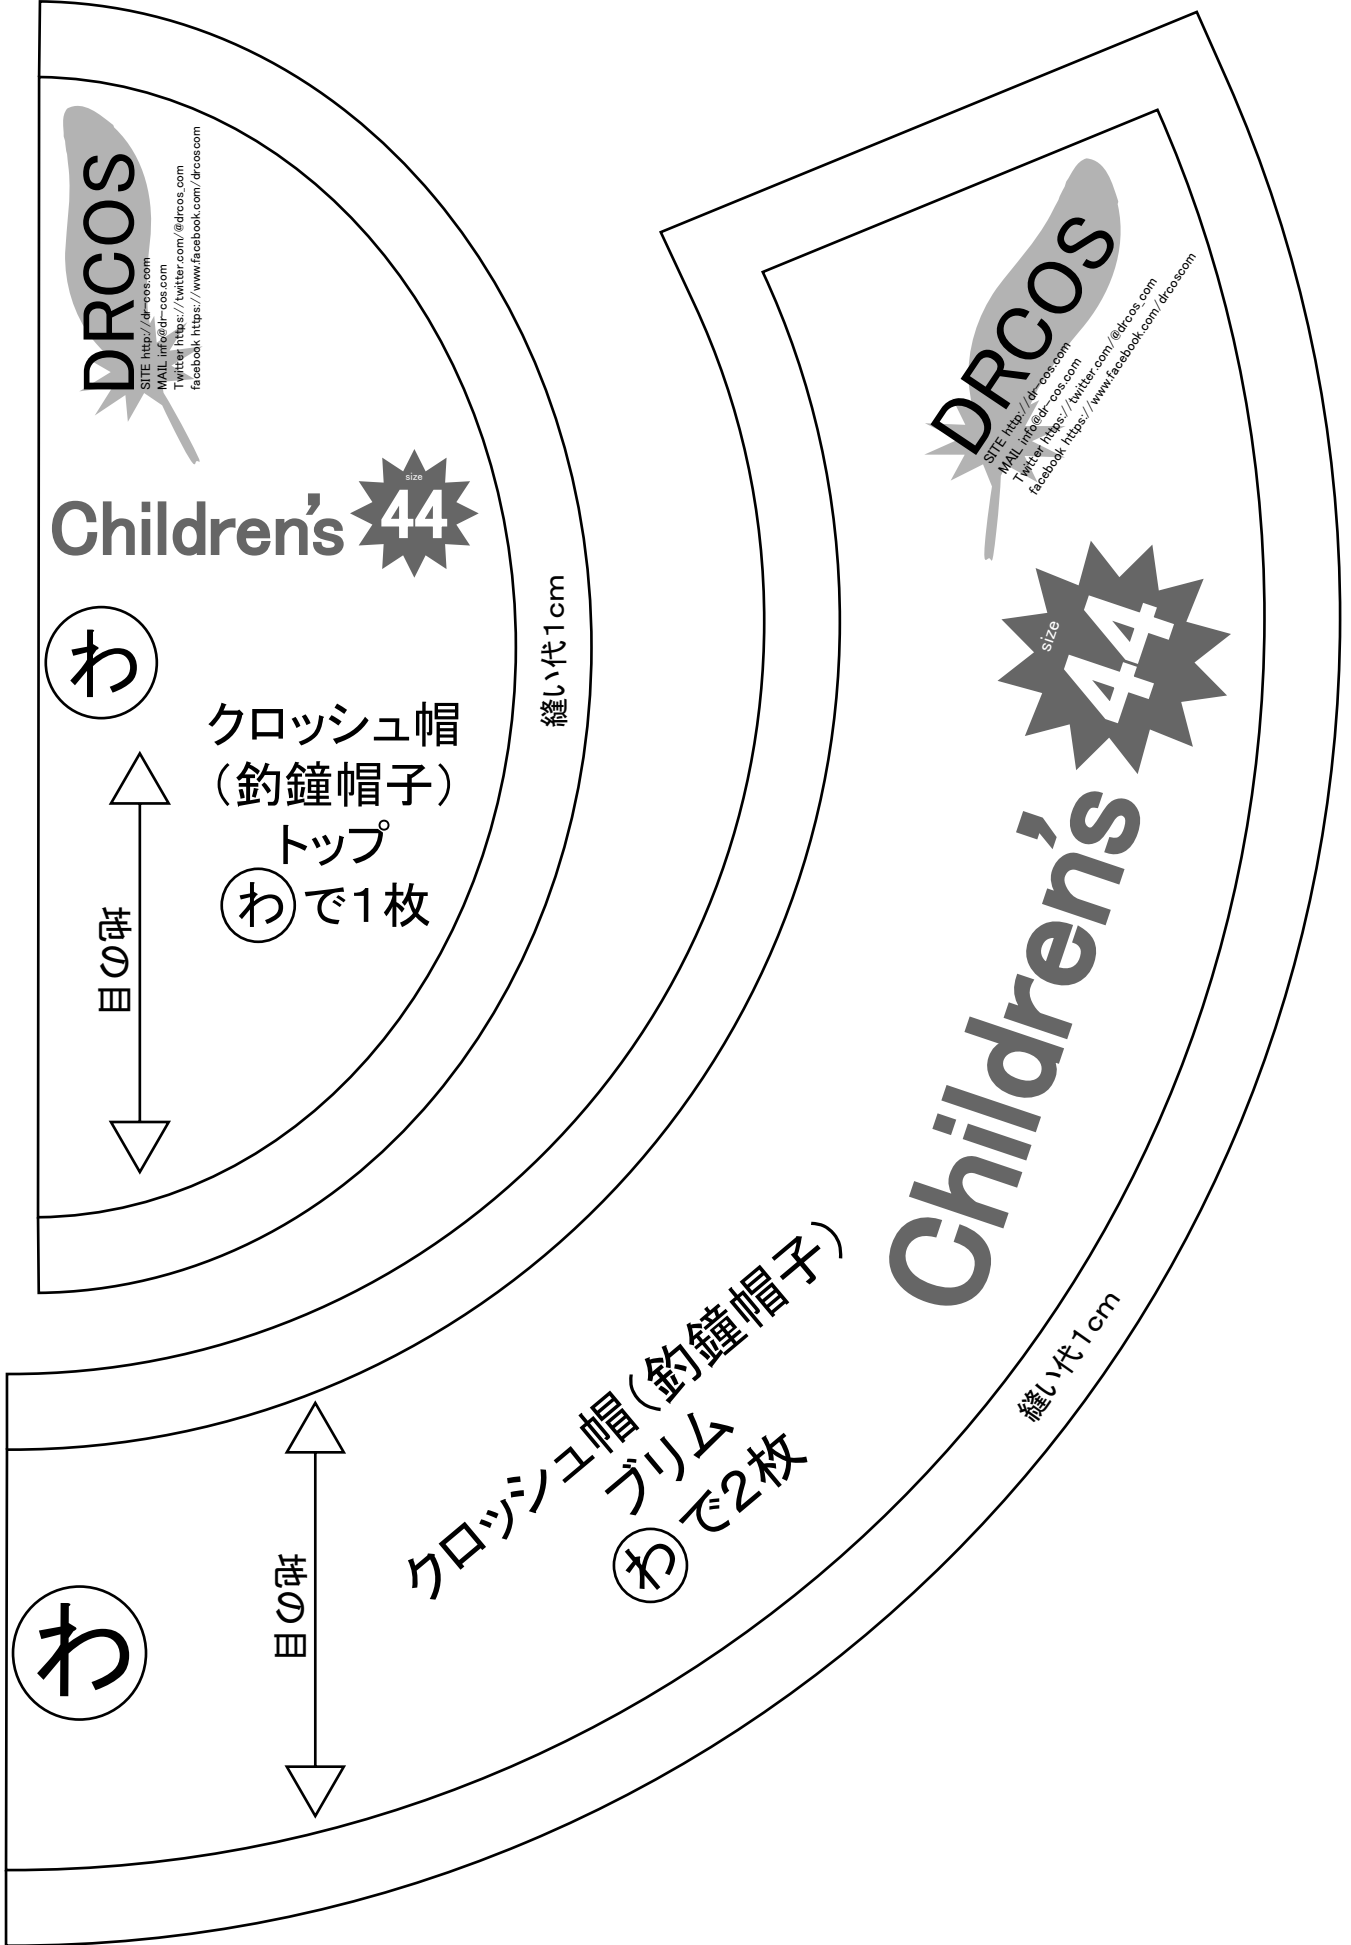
DRCOS
SITE http://dr-cos.com
MAIL info@dr-cos.com
Twitter https://twitter.com/@drcos_com
facebook https://www.facebook.com/drcoscom

Children's size 44

わ

クロッシュ帽
（釣鐘帽子）
トップ
わで1枚

縫い代1cm

地の目

DRCOS
SITE http://dr-cos.com
MAIL info@dr-cos.com
Twitter https://twitter.com/@drcos_com
facebook https://www.facebook.com/drcoscom

size 44

Children's

クロッシュ帽（釣鐘帽子）
ブリム
わで2枚

縫い代1cm

地の目

わ